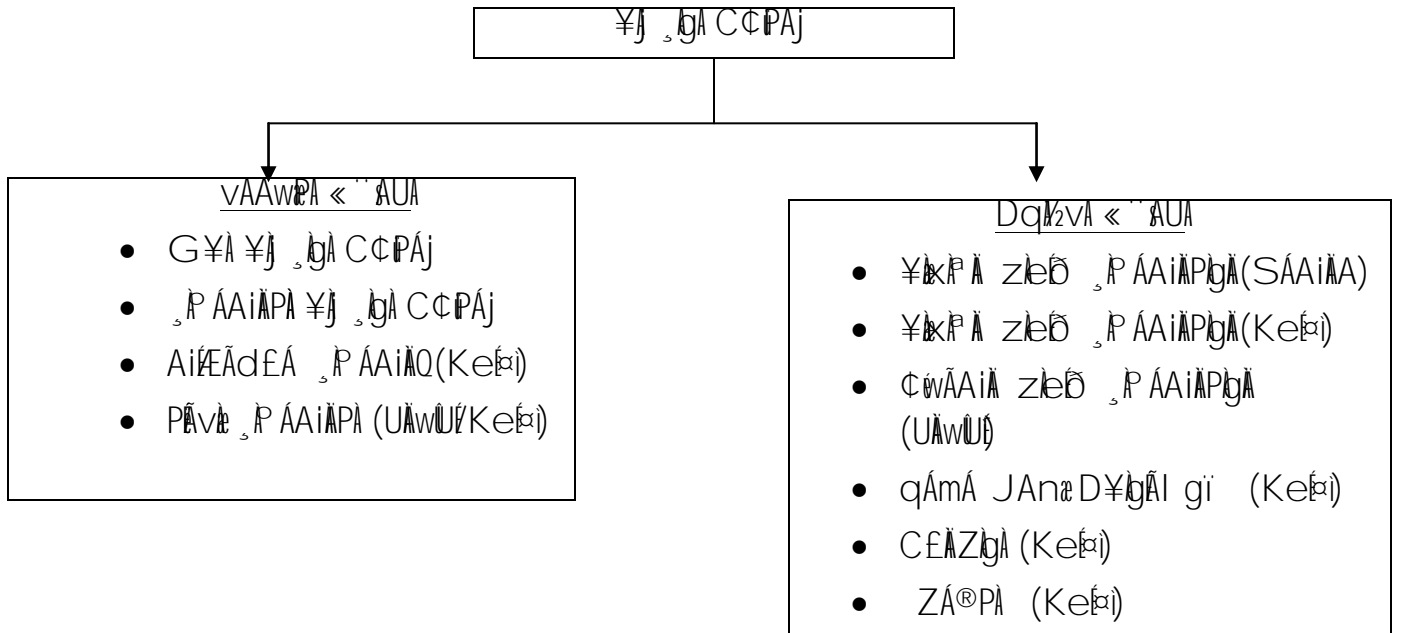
¥Ä ¸ÀgÀ C¢üPÁj

vÁAwæPÀ «¨sÁUÀ

- G¥À ¥Ä ¸ÀgÀ C¢üPÁj
- ¸ÀPÁAiÀÄPÀ ¥Ä ¸ÀgÀ C¢üPÁj
- AiÉÆÃd£Á ¸ÀºÁAiÀÄQ(Ke¼¤)
- PÃvÀ ¸ÀºÁAiÀÄPÀ (UÀÄwÛUÉ/Ke¼¤)

DqÀ½vÀ «¨sÁUÀ

- ¥ÀæxÀªÀÄ zÀeÉð ¸ÀºÁAiÀÄPÀgÀÄ(SÁAiÀÄA)
- ¥ÀæxÀªÀÄ zÀeÉð ¸ÀºÁAiÀÄPÀgÀÄ(Ke¼¤)
- ¢éwÃAiÀÄ zÀeÉð ¸ÀºÁAiÀÄPÀgÀÄ (UÀÄwÛUÉ)
- qÁmÁ JAnæ D¥ÀgÃÉl gï (Ke¼¤)
- C£ÀÄZÀgÀ (Ke¼¤)
- ZÁ®PÀ (Ke¼¤)